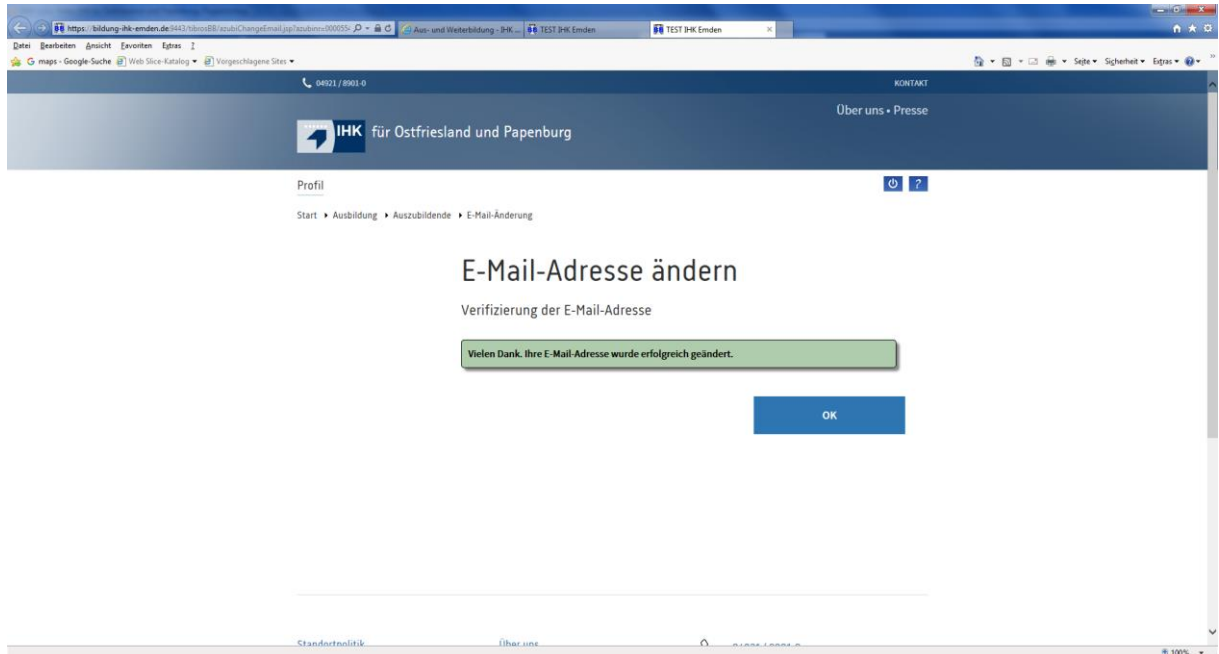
https://bildung-ihk-emden.de:8443/tibrosBB/azubiChangeEmail.jsp?azubinr=000055- | Aus- und Weiterbildung - IHK ... | TEST IHK Emden | TEST IHK Emden

Datei Bearbeiten Ansicht Favoriten Extras ?

maps - Google-Suche | Web Slice-Katalog | Vorgeschlagene Sites

Seite | Sicherheit | Extras

04921 / 8901-0

KONTAKT

Über uns • Presse

IHK für Ostfriesland und Papenburg

Profil

Start ▸ Ausbildung ▸ Auszubildende ▸ E-Mail-Änderung

E-Mail-Adresse ändern

Verifizierung der E-Mail-Adresse

Vielen Dank. Ihre E-Mail-Adresse wurde erfolgreich geändert.

OK

Standortpolitik

Über uns

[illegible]

100%